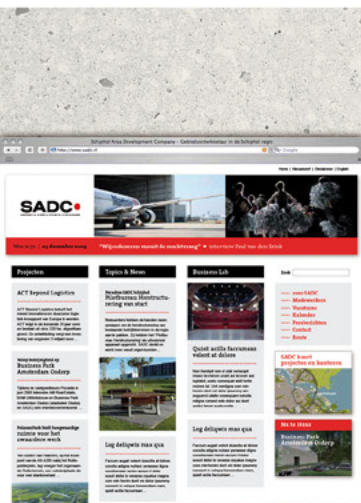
Schiphol Area Development Company - Gebiedsontwikkelaar in de Schiphol regio

http://www.sadc.nl

Google

Home | Nieuwsbrief | Disclaimer | English

SADC

Woe 20 jan | 23 december 2009

"Wijnsdoorens wacht de ruimtevraag" interview Paul van den Brink

Projecten

ACT Beyond Logistics

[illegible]

Business Park Amsterdam Osdorp

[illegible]

ruimte voor het zwaardere werk

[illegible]

Topics & News

Pierbrunen Hoofdstructuring van start

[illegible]

Log deliquis max qua

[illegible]

Business Lab

Quiet acilis facrumsan velent at dolore

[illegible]

Log deliquis max qua

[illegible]

Zoek

over SADC
Medewerkers
Vacatures
Kalender
Persberichten
Contact
Route

SADC koopt projecten en kantoren

Nu te huur

Business Park Amsterdam Osdorp